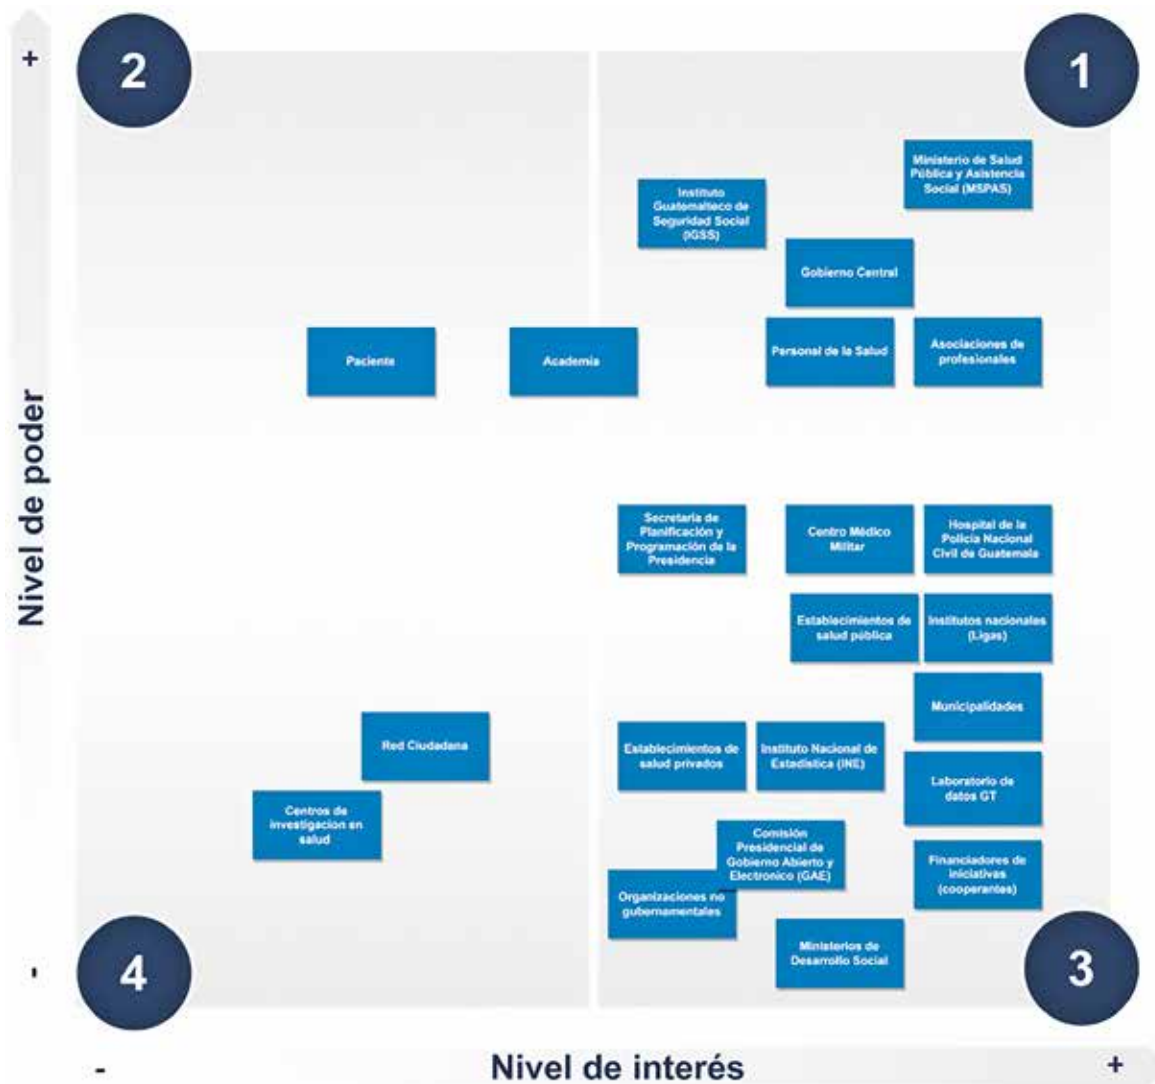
+

Nivel de poder

-

2

1

Ministerio de Salud Pública y Asistencia Social (MSPAS)

Instituto Guatemalteco de Seguridad Social (IGSS)

Gobierno Central

Paciente

Academia

Personal de la Salud

Asociaciones de profesionales

Secretaria de Planificación y Programación de la Presidencia

Centro Médico Militar

Hospital de la Policía Nacional Civil de Guatemala

Establecimientos de salud pública

Institutos nacionales (Ligas)

Municipalidades

Red Ciudadana

Establecimientos de salud privados

Instituto Nacional de Estadística (INE)

Laboratorio de datos GT

Centros de investigacion en salud

Comisión Presidencial de Gobierno Abierto y Electronico (GAE)

Financiadores de iniciativas (cooperantes)

Organizaciones no gubernamentales

Ministerios de Desarrollo Social

4

3

-

Nivel de interés

+